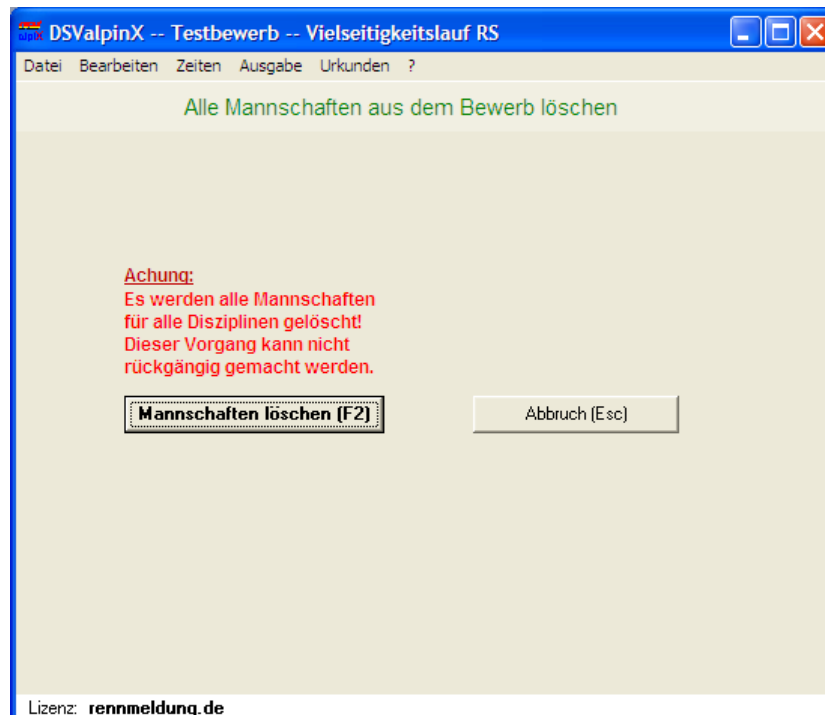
DSValpinX -- Testbewerb -- Vielseitigkeitslauf RS

Datei Bearbeiten Zeiten Ausgabe Urkunden ?

Alle Mannschaften aus dem Bewerb löschen

Achung:
Es werden alle Mannschaften für alle Disziplinen gelöscht! Dieser Vorgang kann nicht rückgängig gemacht werden.

Mannschaften löschen (F2)

Abbruch (Esc)

Lizenz: rennmeldung.de